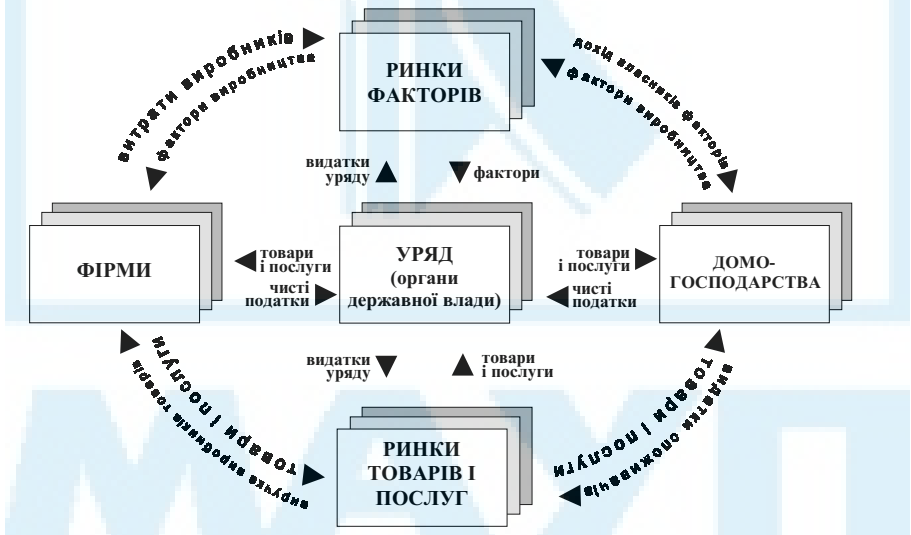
РИНКИ ФАКТОРІВ

витрати виробників

фактори виробництва

дохід власників факторів

фактори виробництва

видатки уряду

фактори

ФІРМИ

товари і послуги

чисті податки

УРЯД (органи державної влади)

товари і послуги

чисті податки

ДОМО-ГОСПОДАРСТВА

видатки уряду

товари і послуги

товари і послуги

виручка виробників товарів

товари і послуги

видатки споживачів

РИНКИ ТОВАРІВ І ПОСЛУГ